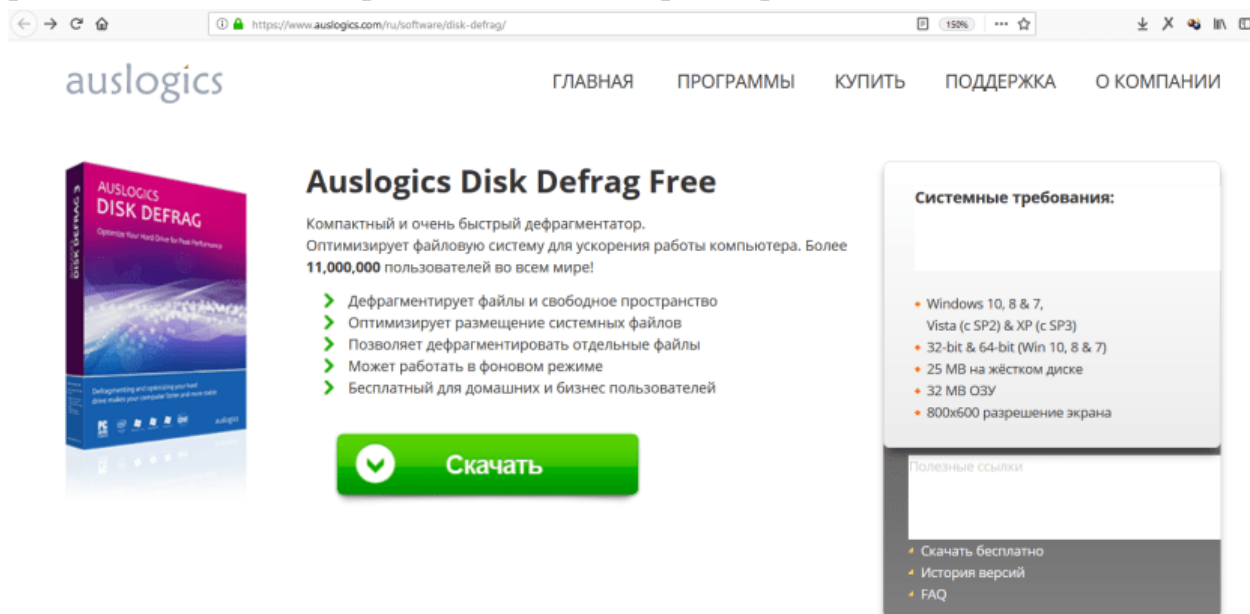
https://www.auslogics.com/ru/software/disk-defrag/

150%

auslogics

ГЛАВНАЯ ПРОГРАММЫ КУПИТЬ ПОДДЕРЖКА О КОМПАНИИ

AUSLOGICS DISK DEFRAG

Optimize Your Hard Drive for Peak Performance

Defragmenting and optimizing your hard drive makes your computer faster and more stable

auslogics

Auslogics Disk Defrag Free

Компактный и очень быстрый дефрагментатор.
Оптимизирует файловую систему для ускорения работы компьютера. Более **11,000,000** пользователей во всем мире!

- Дефрагментирует файлы и свободное пространство
- Оптимизирует размещение системных файлов
- Позволяет дефрагментировать отдельные файлы
- Может работать в фоновом режиме
- Бесплатный для домашних и бизнес пользователей

Скачать

Системные требования:

- Windows 10, 8 & 7, Vista (с SP2) & XP (с SP3)
- 32-bit & 64-bit (Win 10, 8 & 7)
- 25 MB на жёстком диске
- 32 MB ОЗУ
- 800x600 разрешение экрана

Полезные ссылки

- Скачать бесплатно
- История версий
- FAQ